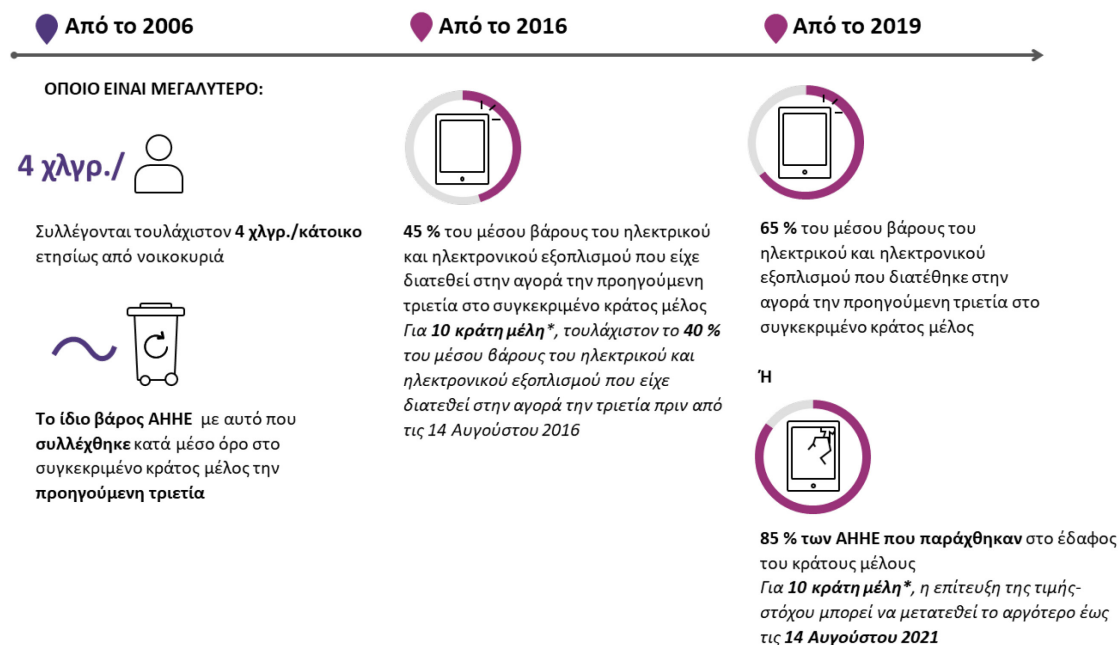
Από το 2006

Από το 2016

Από το 2019

ΟΠΟΙΟ ΕΙΝΑΙ ΜΕΓΑΛΥΤΕΡΟ:

4 χλγρ./

Συλλέγονται τουλάχιστον 4 χλγρ./κάτοικο ετησίως από νοικοκυριά

Το ίδιο βάρος ΑΗΗΕ με αυτό που συλλέχθηκε κατά μέσο όρο στο συγκεκριμένο κράτος μέλος την προηγούμενη τριετία

45 % του μέσου βάρους του ηλεκτρικού και ηλεκτρονικού εξοπλισμού που είχε διατεθεί στην αγορά την προηγούμενη τριετία στο συγκεκριμένο κράτος μέλος
Για 10 κράτη μέλη*, τουλάχιστον το 40 % του μέσου βάρους του ηλεκτρικού και ηλεκτρονικού εξοπλισμού που είχε διατεθεί στην αγορά την τριετία πριν από τις 14 Αυγούστου 2016

65 % του μέσου βάρους του ηλεκτρικού και ηλεκτρονικού εξοπλισμού που διατέθηκε στην αγορά την προηγούμενη τριετία στο συγκεκριμένο κράτος μέλος

Ή

85 % των ΑΗΗΕ που παράχθηκαν στο έδαφος του κράτους μέλους
Για 10 κράτη μέλη*, η επίτευξη της τιμής-στόχου μπορεί να μετατεθεί το αργότερο έως τις 14 Αυγούστου 2021